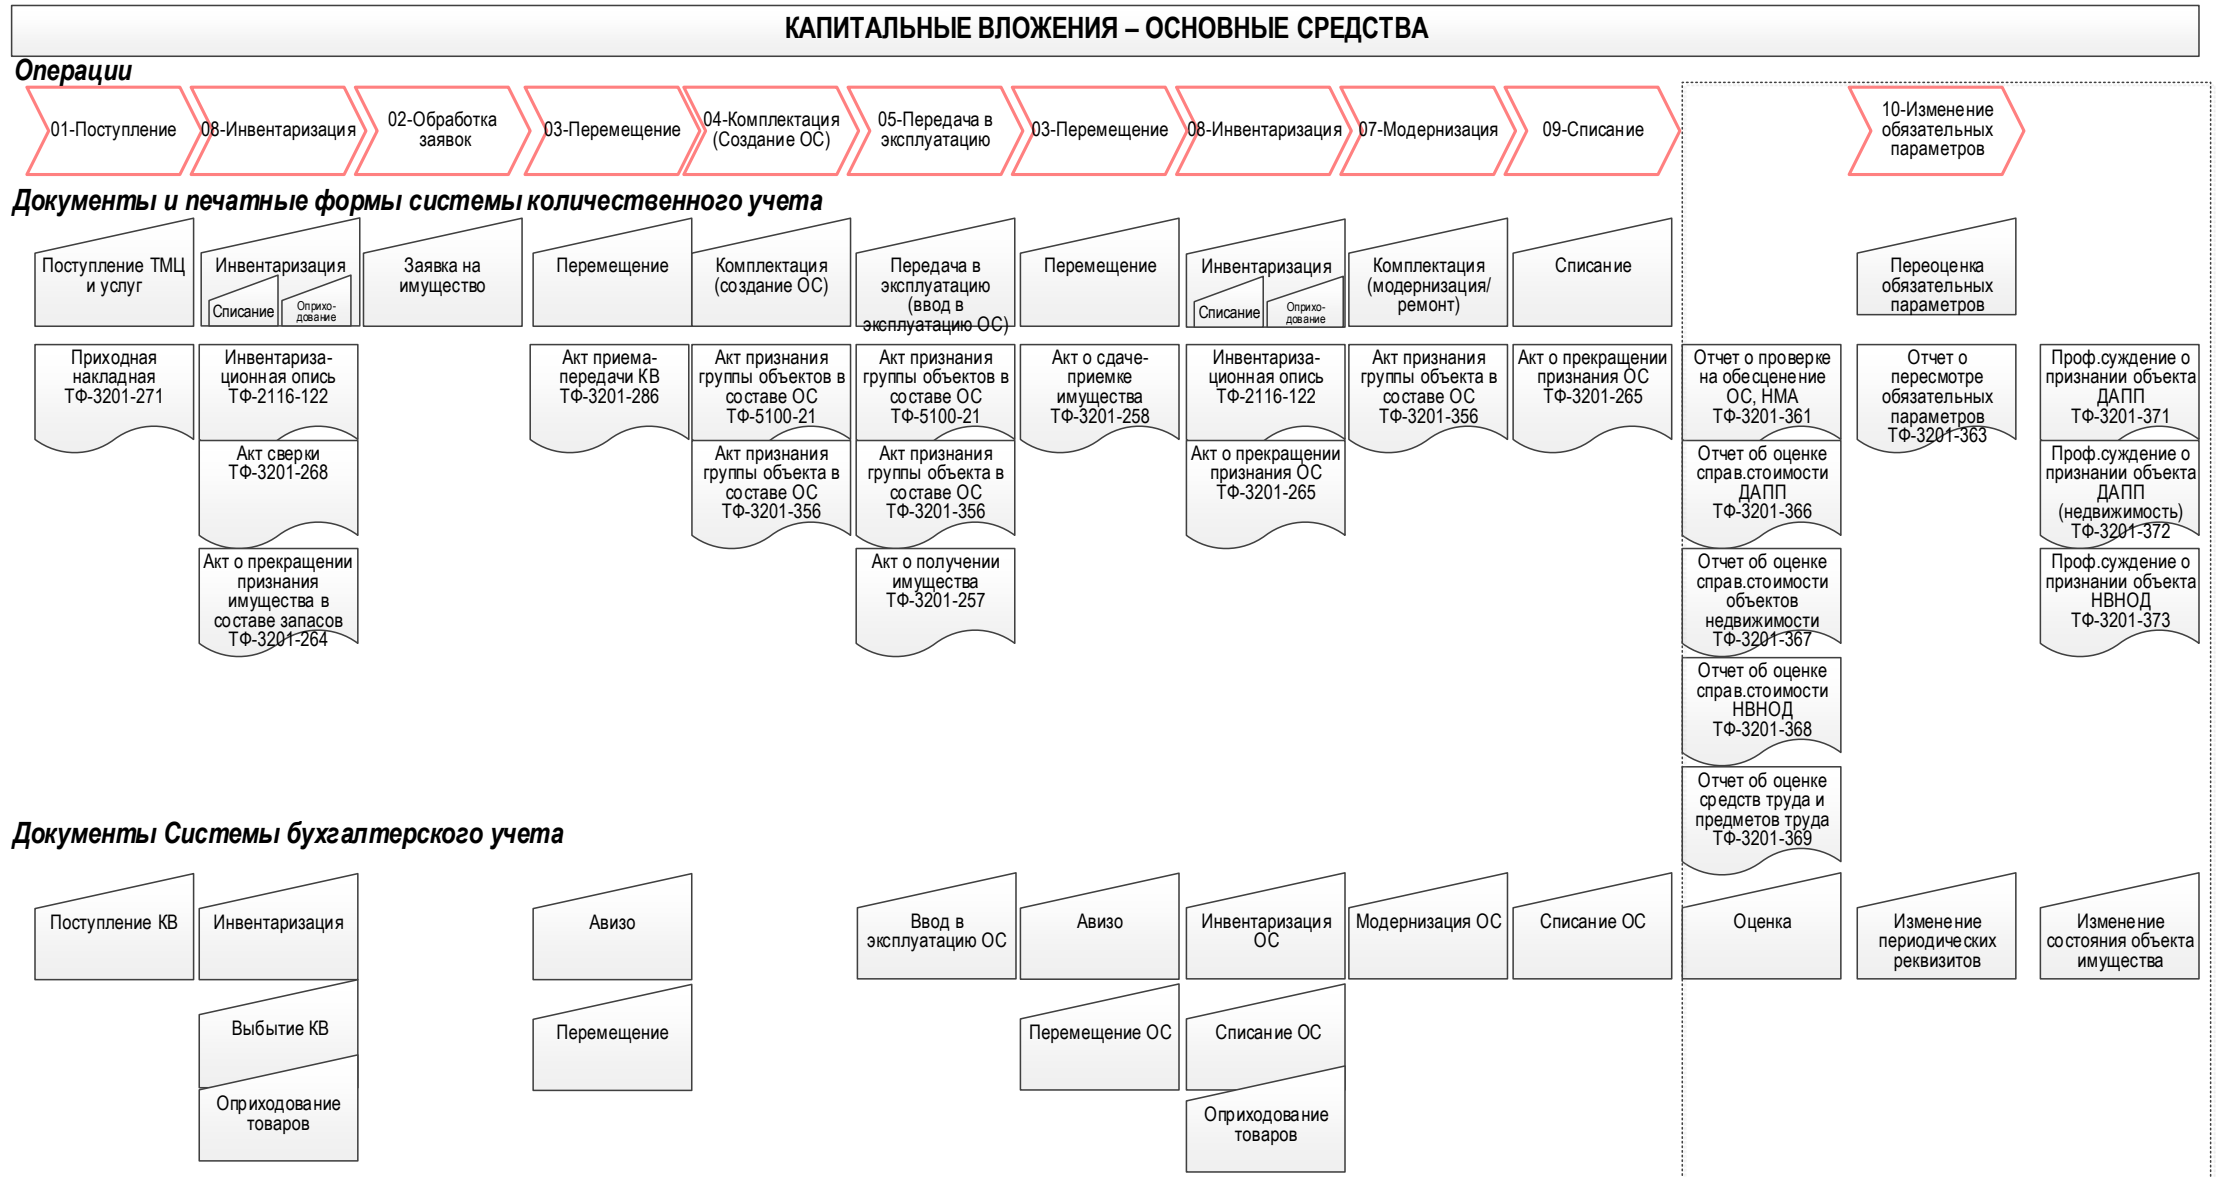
КАПИТАЛЬНЫЕ ВЛОЖЕНИЯ – ОСНОВНЫЕ СРЕДСТВА

Операции

01-Поступление
08-Инвентаризация
02-Обработка заявок
03-Перемещение
04-Комплектация (Создание ОС)
05-Передача в эксплуатацию
03-Перемещение
08-Инвентаризация
07-Модернизация
09-Списание
10-Изменение обязательных параметров

Документы и печатные формы системы количественного учета

Поступление ТМЦ и услуг
Инвентаризация
Списание
Оприходование
Заявка на имущество
Перемещение
Комплектация (создание ОС)
Передача в эксплуатацию (ввод в эксплуатацию ОС)
Перемещение
Инвентаризация
Списание
Оприходование
Комплектация (модернизация/ ремонт)
Списание
Переоценка обязательных параметров

Приходная накладная ТФ-3201-271
Инвентаризационная опись ТФ-2116-122
Акт сверки ТФ-3201-268
Акт о прекращении признания имущества в составе запасов ТФ-3201-264
Акт приема-передачи КВ ТФ-3201-286
Акт признания группы объектов в составе ОС ТФ-5100-21
Акт признания группы объекта в составе ОС ТФ-3201-356
Акт признания группы объектов в составе ОС ТФ-5100-21
Акт признания группы объекта в составе ОС ТФ-3201-356
Акт о получении имущества ТФ-3201-257
Акт о сдаче-приемке имущества ТФ-3201-258
Инвентаризационная опись ТФ-2116-122
Акт о прекращении признания ОС ТФ-3201-265
Акт признания группы объекта в составе ОС ТФ-3201-356
Акт о прекращении признания ОС ТФ-3201-265
Отчет о проверке на обесценение ОС, НМА ТФ-3201-361
Отчет об оценке справ.стоимости ДАПП ТФ-3201-366
Отчет об оценке справ.стоимости объектов недвижимости ТФ-3201-367
Отчет об оценке справ.стоимости НВНОД ТФ-3201-368
Отчет об оценке средств труда и предметов труда ТФ-3201-369
Отчет о пересмотре обязательных параметров ТФ-3201-363
Проф.суждение о признании объекта ДАПП ТФ-3201-371
Проф.суждение о признании объекта ДАПП (недвижимость) ТФ-3201-372
Проф.суждение о признании объекта НВНОД ТФ-3201-373

Документы Системы бухгалтерского учета

Поступление КВ
Инвентаризация
Выбытие КВ
Оприходование товаров
Авизо
Перемещение
Ввод в эксплуатацию ОС
Авизо
Перемещение ОС
Инвентаризация ОС
Списание ОС
Оприходование товаров
Модернизация ОС
Списание ОС
Оценка
Изменение периодических реквизитов
Изменение состояния объекта имущества